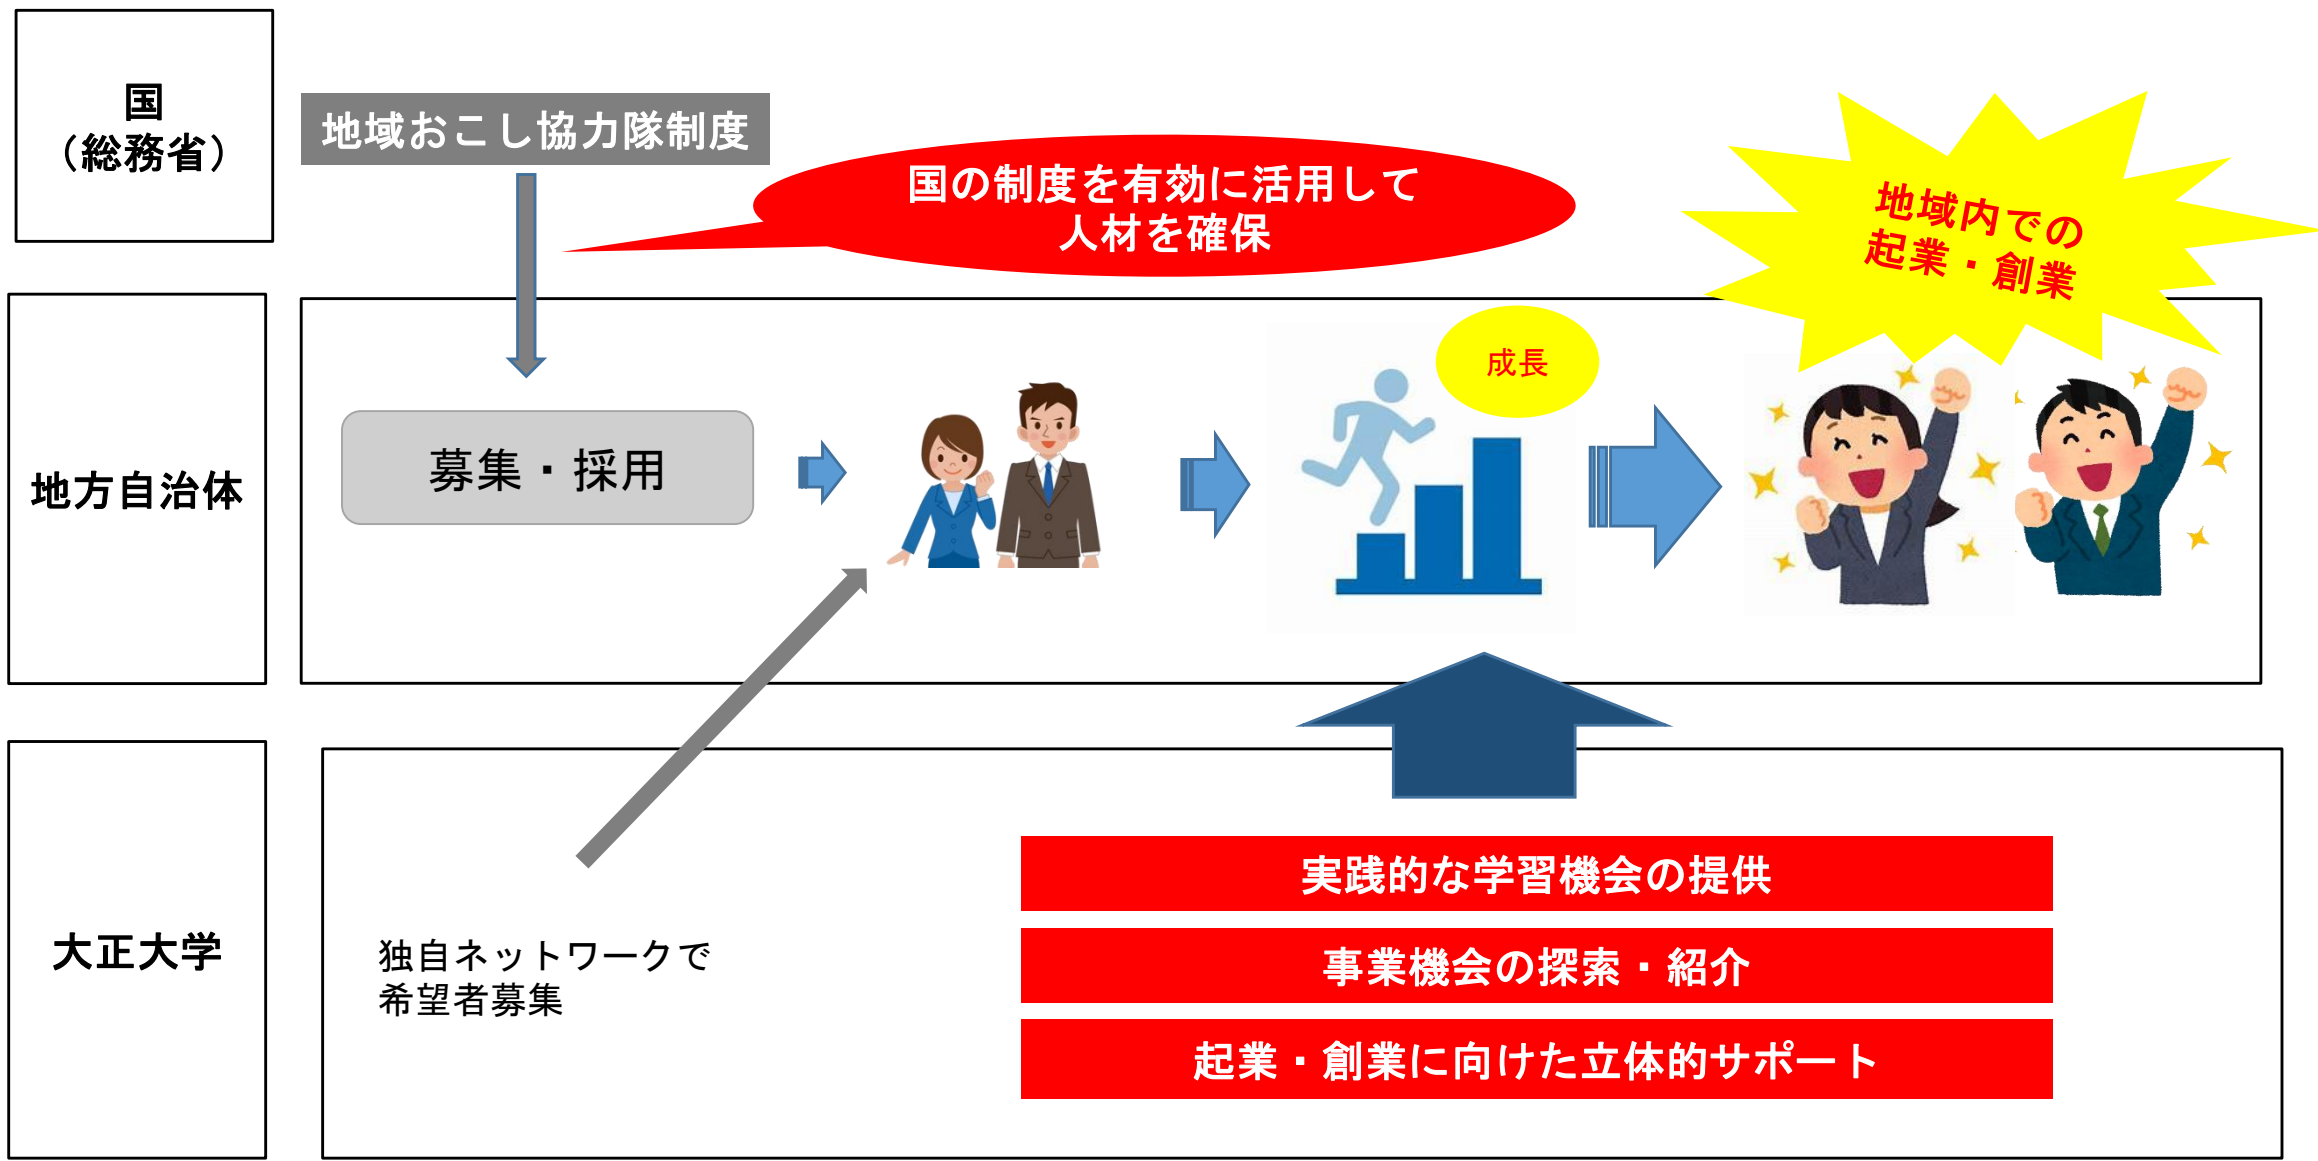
国
（総務省）

地域おこし協力隊制度

国の制度を有効に活用して
人材を確保

地域内での
起業・創業

地方自治体

募集・採用

成長

大正大学

独自ネットワークで
希望者募集

実践的な学習機会の提供

事業機会の探索・紹介

起業・創業に向けた立体的サポート